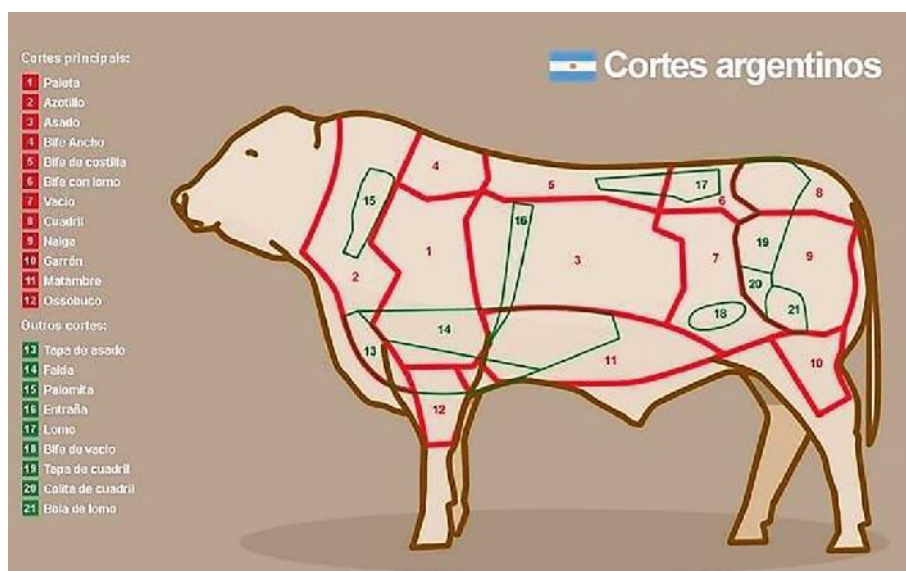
Cortes argentinos

Cortes principals:
1 Paleta
2 Azotillo
3 Asado
4 Bife Ancho
5 Bife de costilla
6 Bife con lomo
7 Vacío
8 Cuadril
9 Nalga
10 Garrón
11 Matambre
12 Ossobuco

Outros cortes:
13 Tapa de asado
14 Falda
15 Palomita
16 Entraña
17 Lomo
18 Bife de vacío
19 Tapa de cuadril
20 Colita de cuadril
21 Bola de lomo

1 2 3 4 5 6 7 8 9 10 11 12 13 14 15 16 17 18 19 20 21